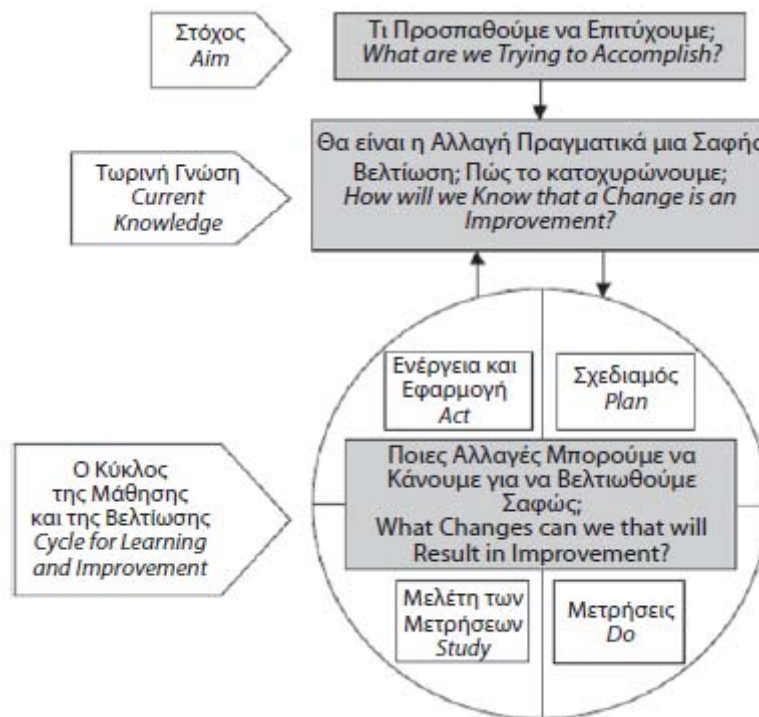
Στόχος
Aim

Τι Προσπαθούμε να Επιτύχουμε;
What are we Trying to Accomplish?

Τωρινή Γνώση
Current Knowledge

Θα είναι η Αλλαγή Πραγματικά μια Σαφής Βελτίωση; Πώς το κατοχυρώνουμε;
How will we Know that a Change is an Improvement?

Ενέργεια και Εφαρμογή
Act

Σχεδιαμός
Plan

Ο Κύκλος της Μάθησης και της Βελτίωσης
Cycle for Learning and Improvement

Ποιες Αλλαγές Μπορούμε να Κάνουμε για να Βελτιωθούμε Σαφώς;
What Changes can we that will Result in Improvement?

Μελέτη των Μετρήσεων
Study

Μετρήσεις
Do